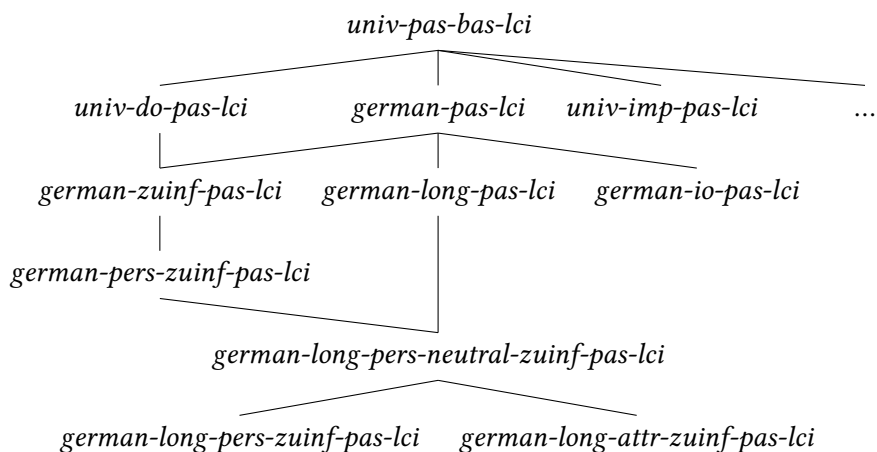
univ-pas-bas-lci

univ-do-pas-lci german-pas-lci univ-imp-pas-lci …

german-zuinf-pas-lci german-long-pas-lci german-io-pas-lci

german-pers-zuinf-pas-lci

german-long-pers-neutral-zuinf-pas-lci

german-long-pers-zuinf-pas-lci german-long-attr-zuinf-pas-lci